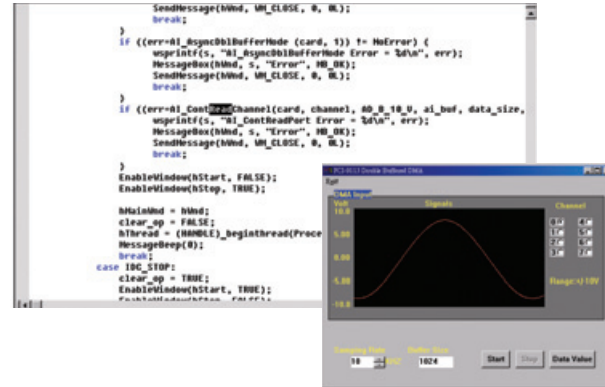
SendMessage(hWnd, WM_CLOSE, 0, 0L);
break;
}
if ((err=AI_AsyncDblBufferMode (card, 1)) != NoError) {
wsprintf(s, "AI_AsyncDblBufferMode Error = %d\n", err);
MessageBox(hWnd, s, "Error", MB_OK);
SendMessage(hWnd, WM_CLOSE, 0, 0L);
break;
}
if ((err=AI_ContReadChannel(card, channel, AD_B_10_V, ai_buf, data_size,
wsprintf(s, "AI_ContReadPort Error = %d\n", err);
MessageBox(hWnd, s, "Error", MB_OK);
SendMessage(hWnd, WM_CLOSE, 0, 0L);
break;
}
EnableWindow(hStart, FALSE);
EnableWindow(hStop, TRUE);

hMainWnd = hWnd;
clear_op = FALSE;
hThread = (HANDLE)_beginthread(Proce
MessageBeep(0);
break;
case IDC_STOP:
clear_op = TRUE;
EnableWindow(hStart, TRUE);
EnableWindow(hStop, FALSE);

PCI-9112 Double Buffered DMA
Exit
DMA Input
Volt
Signals
Channel
10.0
5.00
0
-5.00
-10.0
0
1
2
3
4
5
6
7
Range:+/-10V
Sampling Rate
10
Buffer Size
1024
Start
Stop
Data Value